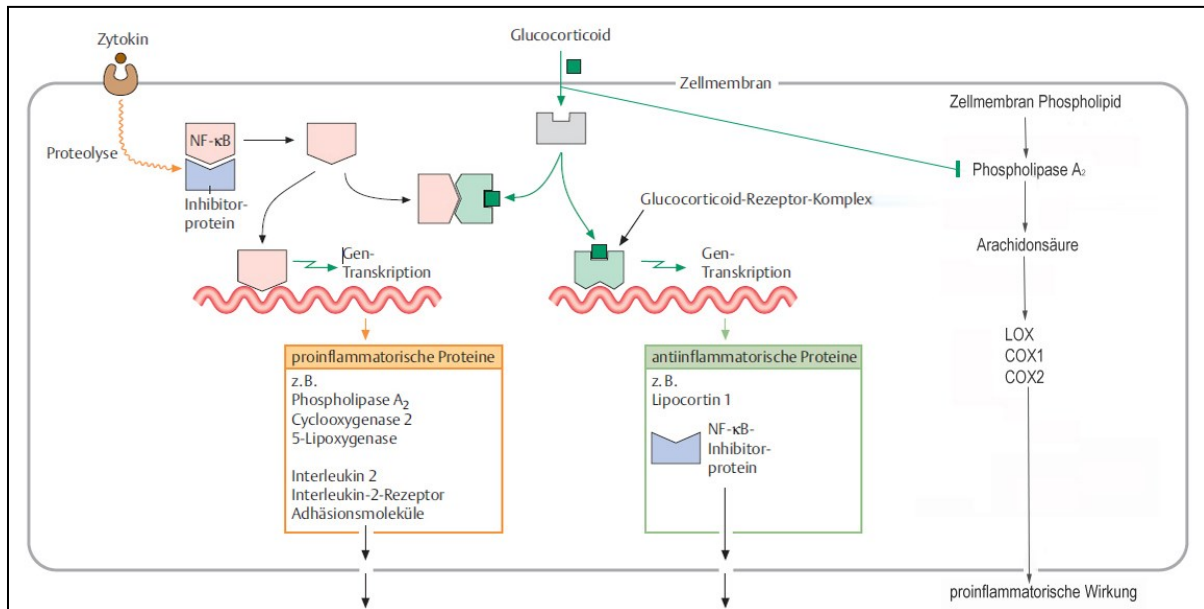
Zytokin

Glucocorticoid

Zellmembran

Zellmembran Phospholipid

Proteolyse

NF-κB

Inhibitorprotein

Phospholipase $A_2$

Glucocorticoid-Rezeptor-Komplex

Arachidonsäure

Gen-Transkription

Gen-Transkription

LOX
COX1
COX2

proinflammatorische Proteine

z. B.
Phospholipase $A_2$
Cyclooxygenase 2
5-Lipoxygenase

Interleukin 2
Interleukin-2-Rezeptor
Adhäsionsmoleküle

antiinflammatorische Proteine

z. B.
Lipocortin 1

NF-κB-Inhibitorprotein

proinflammatorische Wirkung